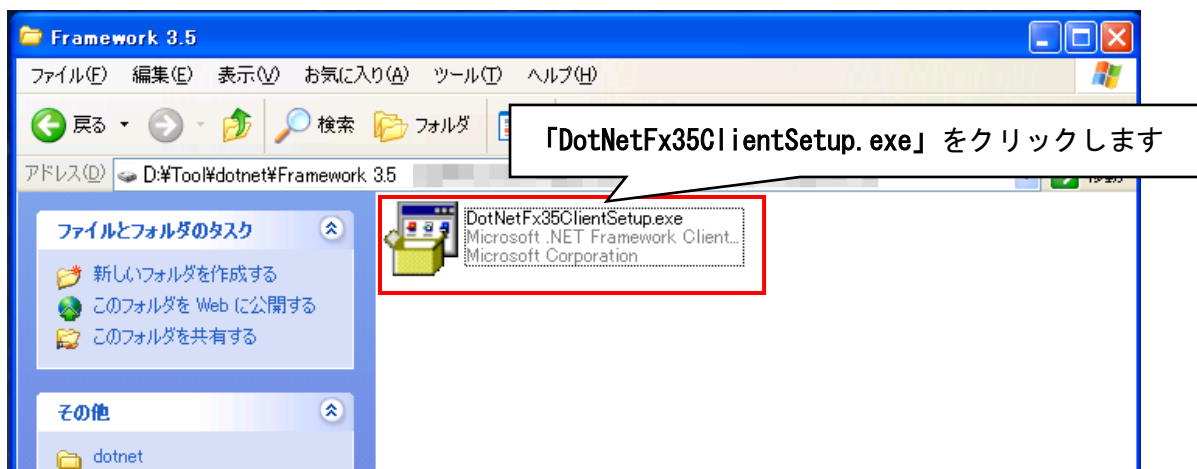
Framework 3.5

ファイル(F) 編集(E) 表示(V) お気に入り(A) ツール(T) ヘルプ(H)

戻る 検索 フォルダ

アドレス(D) D:¥Tool¥dotnet¥Framework 3.5

「DotNetFx35ClientSetup.exe」をクリックします

ファイルとフォルダのタスク

新しいフォルダを作成する
このフォルダを Web に公開する
このフォルダを共有する

その他

dotnet

DotNetFx35ClientSetup.exe
Microsoft .NET Framework Client...
Microsoft Corporation